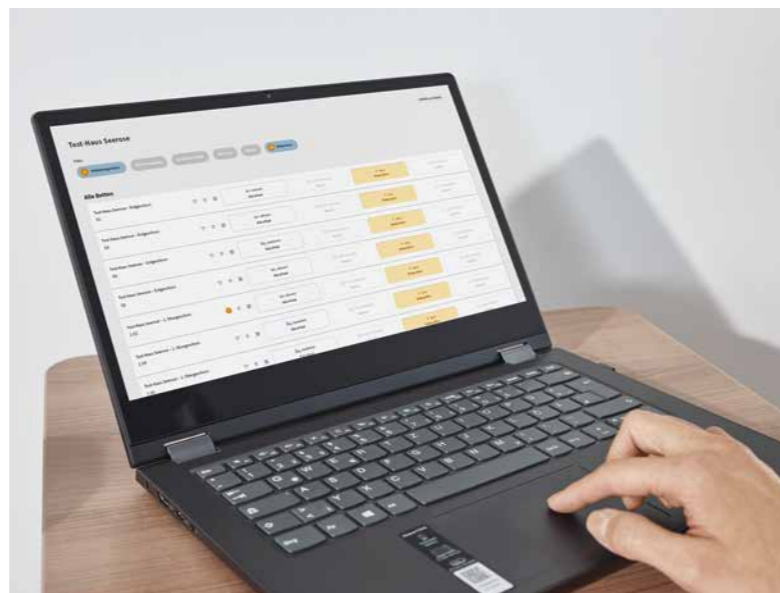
Test-Haus Seerose

Alle Betten

Test-Haus Seerose - Erdgeschoss
01

Test-Haus Seerose - Erdgeschoss
02

Test-Haus Seerose - Erdgeschoss
03

Test-Haus Seerose - Erdgeschoss
04

Test-Haus Seerose - 1. Obergeschoss
1.01

Test-Haus Seerose - 1. Obergeschoss
1.02

Test-Haus Seerose - 1. Obergeschoss
1.03

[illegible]